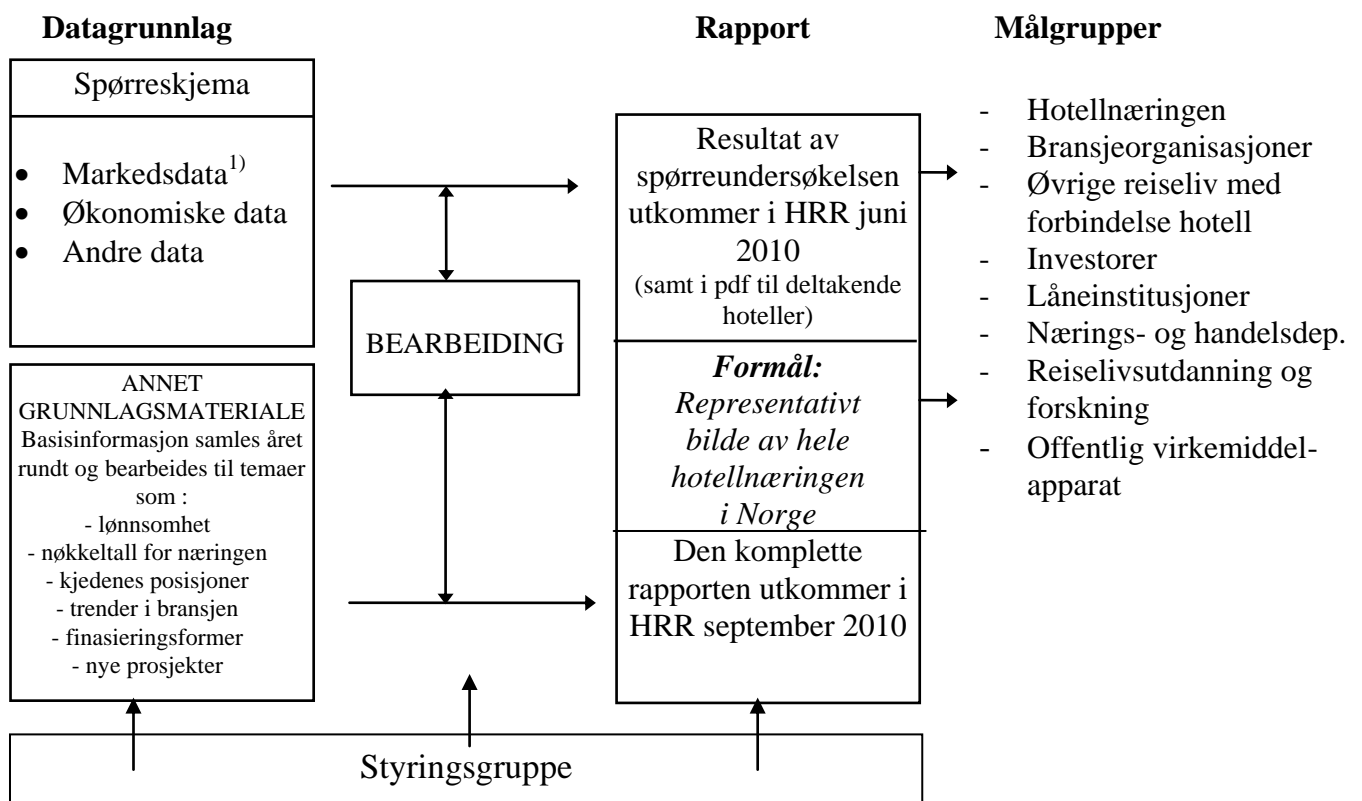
**Datagrunnlag**

Spørreskjema

- Markedsdata$^{1)}$
- Økonomiske data
- Andre data

ANNET GRUNNLAGSMATERIALE
Basisinformasjon samles året rundt og bearbeides til temaer som :
- lønnsomhet
- nøkkeltall for næringen
- kjedenes posisjoner
- trender i bransjen
- finasieringsformer
- nye prosjekter

BEARBEIDING

**Rapport**

Resultat av spørreundersøkelsen utkommer i HRR juni 2010
(samt i pdf til deltakende hoteller)

***Formål:***
*Representativt bilde av hele hotellnæringen i Norge*

Den komplette rapporten utkommer i HRR september 2010

**Målgrupper**

- Hotellnæringen
- Bransjeorganisasjoner
- Øvrige reiseliv med forbindelse hotell
- Investorer
- Låneinstitusjoner
- Nærings- og handelsdep.
- Reiselivsutdanning og forskning
- Offentlig virkemiddelapparat

Styringsgruppe